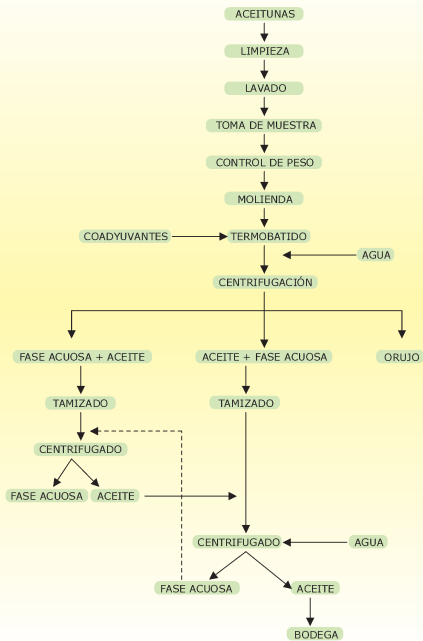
ACEITUNAS

LIMPIEZA

LAVADO

TOMA DE MUESTRA

CONTROL DE PESO

MOLIENDA

COADYUVANTES

TERMOBATIDO

AGUA

CENTRIFUGACIÓN

FASE ACUOSA + ACEITE

ACEITE + FASE ACUOSA

ORUJO

TAMIZADO

TAMIZADO

CENTRIFUGADO

FASE ACUOSA

ACEITE

CENTRIFUGADO

AGUA

FASE ACUOSA

ACEITE

BODEGA